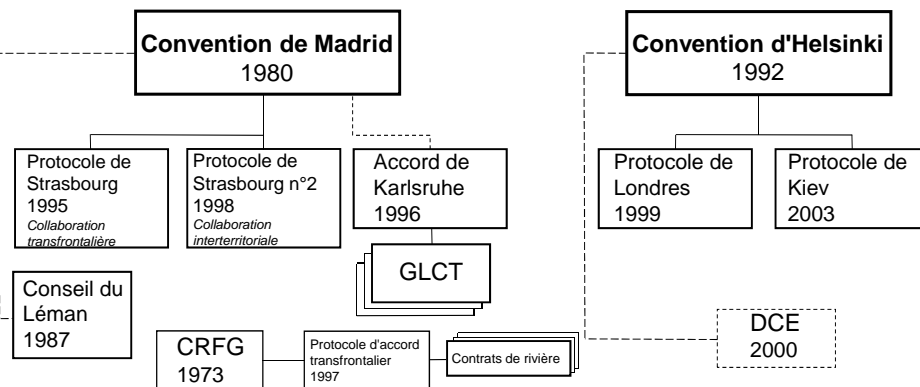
Convention de Madrid
1980

Protocole de Strasbourg
1995
Collaboration transfrontalière

Protocole de Strasbourg n°2
1998
Collaboration interterritoriale

Accord de Karlsruhe
1996

GLCT

Conseil du Léman
1987

CRFG
1973

Protocole d'accord transfrontalier
1997

Contrats de rivière

Convention d'Helsinki
1992

Protocole de Londres
1999

Protocole de Kiev
2003

DCE
2000